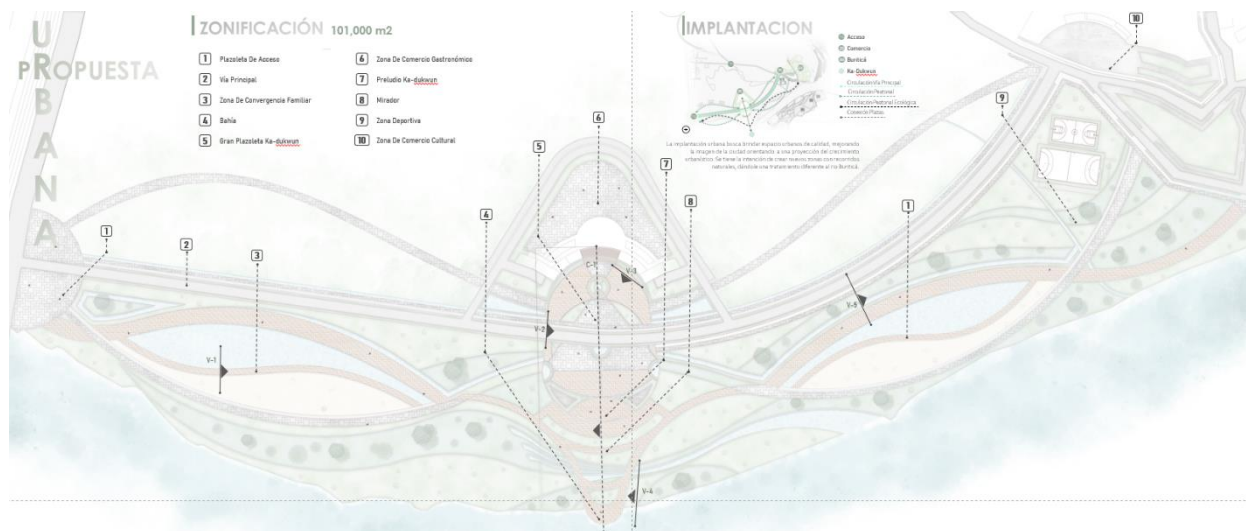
U
PROPUESTA
R
B
A
N
A

ZONIFICACIÓN 101,000 m2

1 Plazoleta De Acceso
2 Vía Principal
3 Zona De Convergencia Familiar
4 Bahía
5 Gran Plazoleta Ka-dukwun
6 Zona De Comercio Gastronómico
7 Preludio Ka-dukwun
8 Mirador
9 Zona Deportiva
10 Zona De Comercio Cultural

IMPLANTACION

Acceso
Comercio
Burrituá
Ka-Dukwun
Circulación Vía Principal
Circulación Peatonal
Circulación Peatonal Ecológica
Conexión Plazas

La implantación urbana busca brindar espacios urbanos de calidad, mejorando la imagen de la ciudad orientando a una proyección del crecimiento urbanístico. Se tiene la intención de crear nuevas zonas con recorridos naturales, dándole una tratamiento diferente al río Burrituá.

10
9
1
6
5
7
8
4
1
2
3
V-1
V-2
V-3
V-4
V-4
C-1